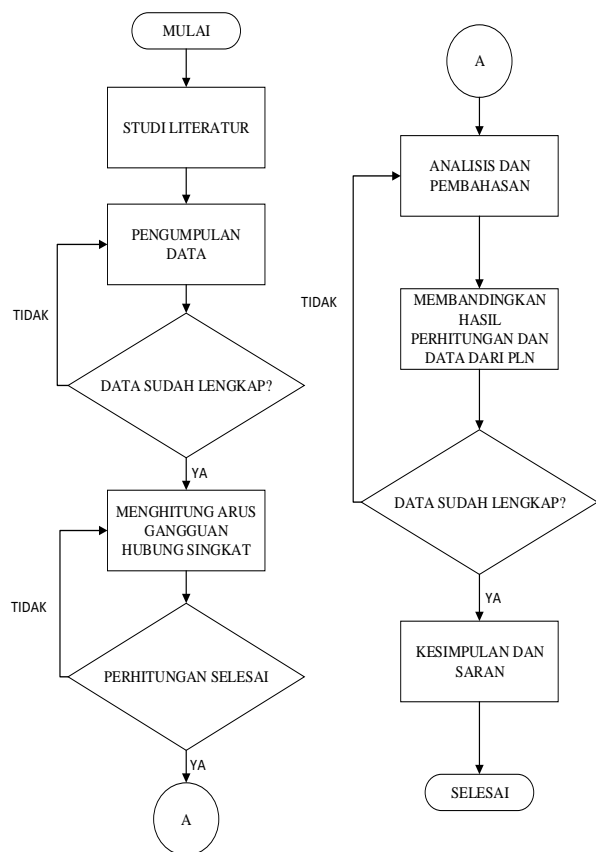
MULAI

STUDI LITERATUR

PENGUMPULAN DATA

TIDAK

DATA SUDAH LENGKAP?

YA

MENGHITUNG ARUS GANGGUAN HUBUNG SINGKAT

TIDAK

PERHITUNGAN SELESAI

YA

A

A

ANALISIS DAN PEMBAHASAN

TIDAK

MEMBANDINGKAN HASIL PERHITUNGAN DAN DATA DARI PLN

DATA SUDAH LENGKAP?

YA

KESIMPULAN DAN SARAN

SELESAI